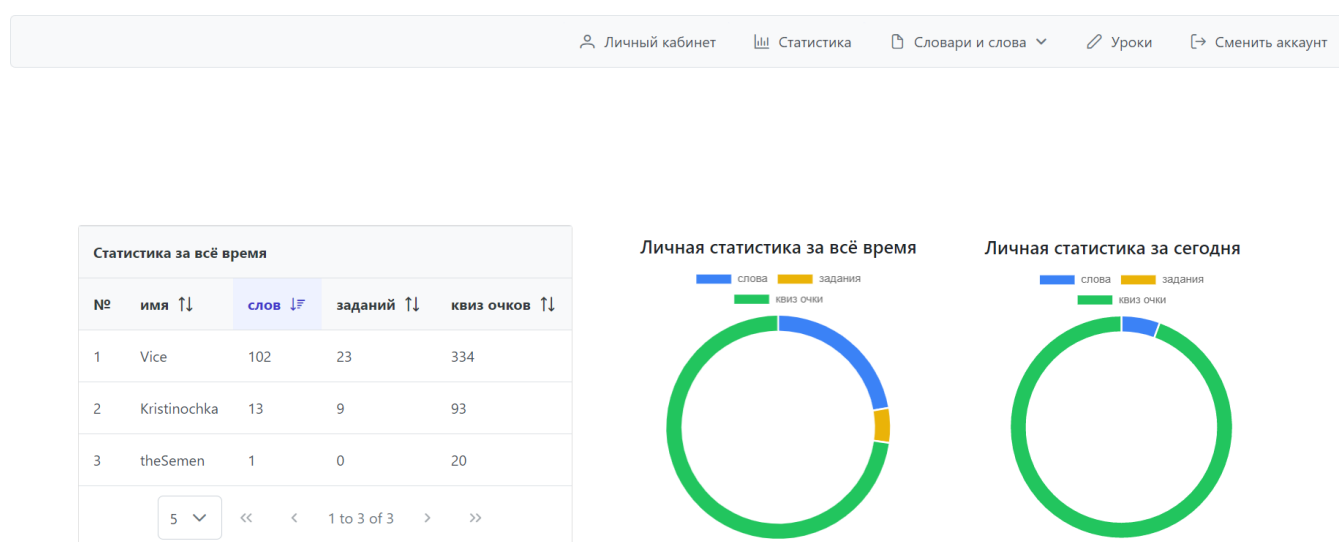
Личный кабинет Статистика Словари и слова Уроки Сменить аккаунт

Статистика за всё время

| № | имя | слов | заданий | квиз очков |
|---|---|---|---|---|
| 1 | Vice | 102 | 23 | 334 |
| 2 | Kristinochka | 13 | 9 | 93 |
| 3 | theSemen | 1 | 0 | 20 |

5 « ‹ 1 to 3 of 3 › »

Личная статистика за всё время

слова задания квиз очки

Личная статистика за сегодня

слова задания квиз очки